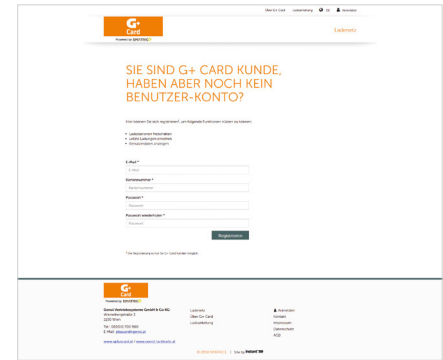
Über G+ Card Ladestationen DE Anmelden

G+ Card

Powered by GENOL

Ladenetz

SIE SIND G+ CARD KUNDE, HABEN ABER NOCH KEIN BENUTZER-KONTO?

Hier können Sie sich registrieren und folgende Funktionen nutzen zu können:

- Ladevorgänge einsehen
- Letzte Ladungen einsehen
- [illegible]

E-Mail *

E-Mail

Kartennummer *

Kartennummer

Passwort *

Passwort

Passwort wiederholen *

Passwort

Registrieren

* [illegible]

G+ Card

Powered by GENOL

Genol Vertriebssysteme GmbH & Co KG
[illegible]
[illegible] Wien

Tel: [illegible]
E-Mail: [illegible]

www.gpluscard.at | www.genol-ladenetz.at

Ladenetz
Über G+ Card
Ladeabfrage

Anmelden
Kontakt
Impressum
Datenschutz
AGB

© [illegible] | Site by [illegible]